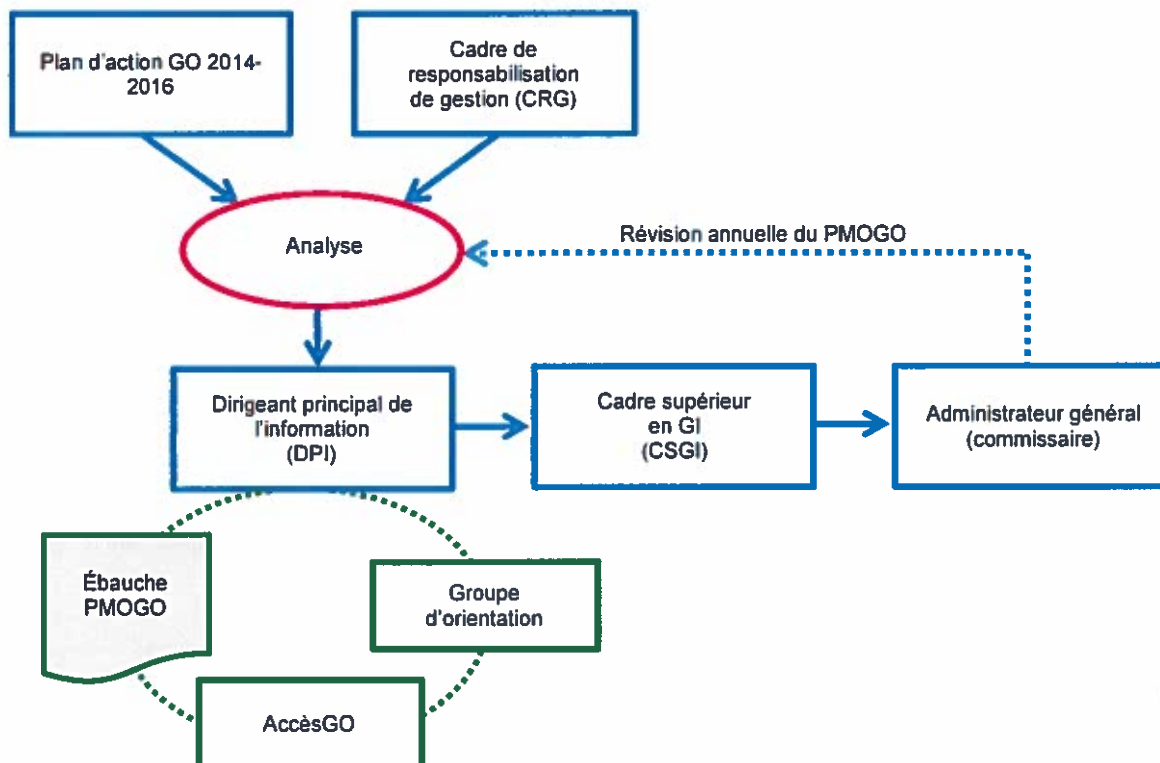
Plan d'action GO 2014-2016

Cadre de responsabilisation de gestion (CRG)

Analyse

Révision annuelle du PMOGO

Dirigeant principal de l'information (DPI)

Cadre supérieur en GI (CSGI)

Administrateur général (commissaire)

Ébauche PMOGO

Groupe d'orientation

AccèsGO